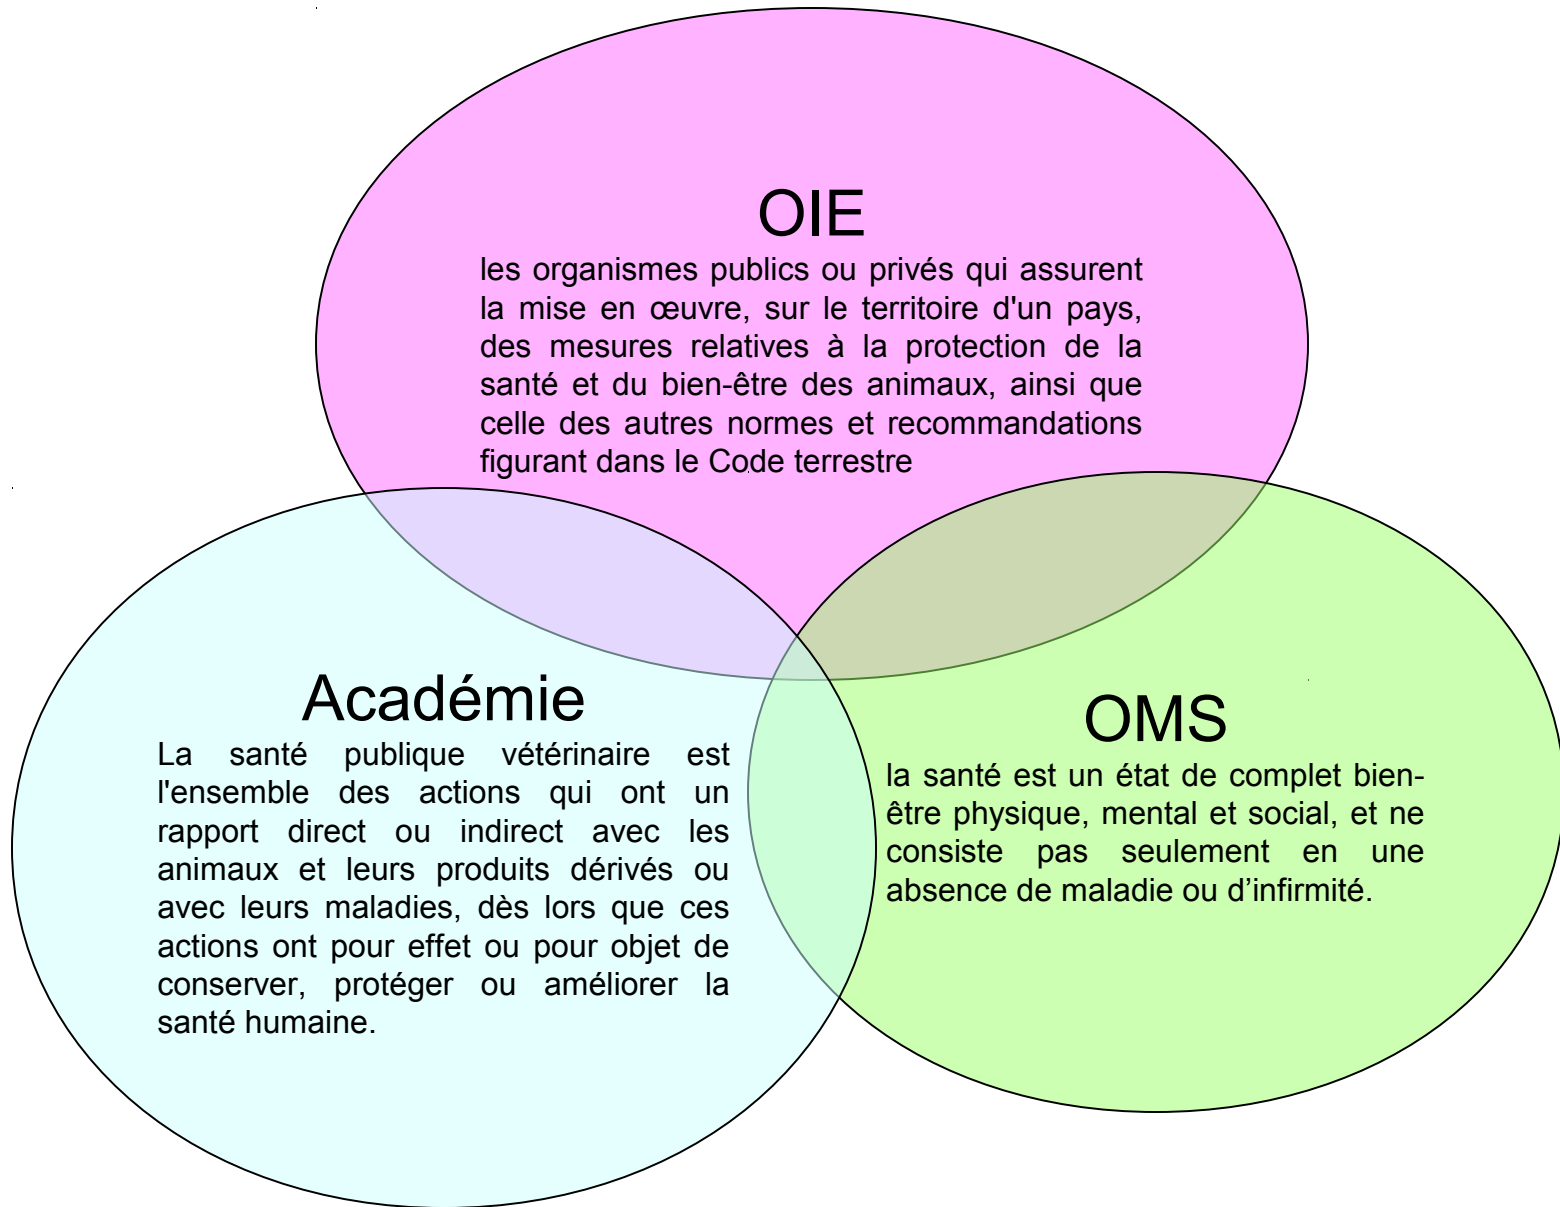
OIE

les organismes publics ou privés qui assurent la mise en œuvre, sur le territoire d'un pays, des mesures relatives à la protection de la santé et du bien-être des animaux, ainsi que celle des autres normes et recommandations figurant dans le Code terrestre

Académie

La santé publique vétérinaire est l'ensemble des actions qui ont un rapport direct ou indirect avec les animaux et leurs produits dérivés ou avec leurs maladies, dès lors que ces actions ont pour effet ou pour objet de conserver, protéger ou améliorer la santé humaine.

OMS

la santé est un état de complet bien-être physique, mental et social, et ne consiste pas seulement en une absence de maladie ou d'infirmité.